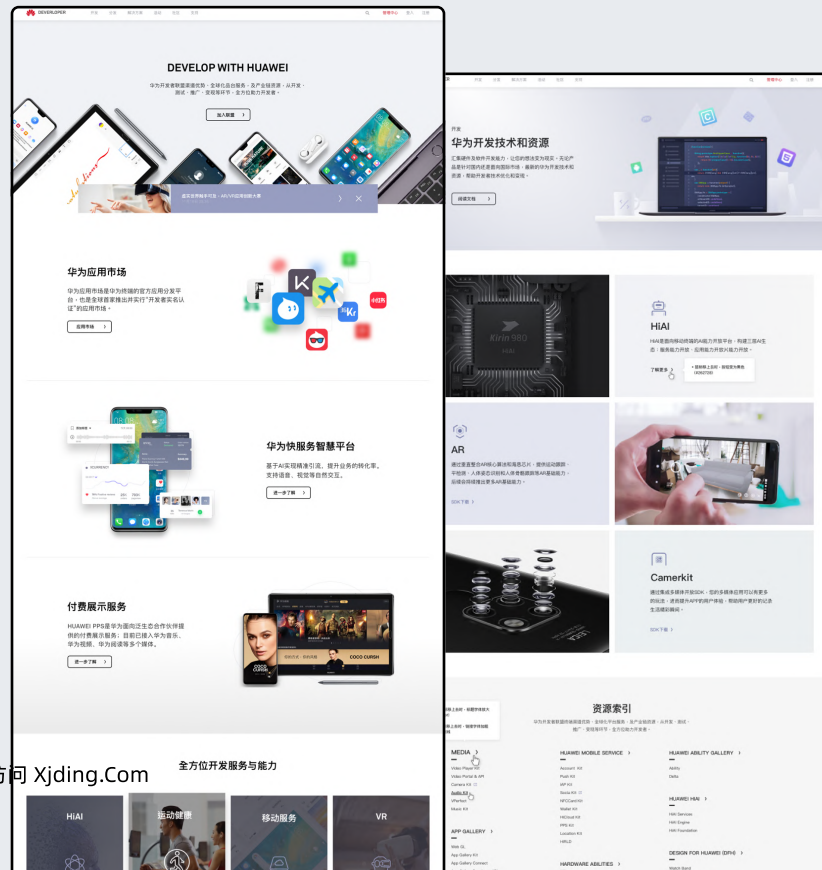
DEVELOPER

DEVELOP WITH HUAWEI

华为开发者联盟聚道优势，全球化合作服务，及产业链资源，从开发、测试、推广、变现等环节，全方位助力开发者

加入联盟

华为应用市场

华为应用市场是华为终端的官方应用分发平台，也是全球首家推出并实行"开发者实名认证"的应用市场。

应用市场

华为快服务智慧平台

基于AI实现精准引流，提升业务的转化率。支持语音、视觉等自然交互。

进一步了解

付费展示服务

HUAWEI PPS是华为面向泛生态合作伙伴提供的付费展示服务；目前已接入华为音乐、华为视频、华为阅读等多个媒体。

进一步了解

全方位开发服务与能力

HiAI

运动健康

移动服务

VR

访问 Xjding.Com

开发

华为开发技术和资源

HiAI

了解更多

AR

Camerkit

资源索引

MEDIA

HUAWEI MOBILE SERVICE

HUAWEI ABILITY GALLERY

HUAWEI HIAI

APP GALLERY

DESIGN FOR HUAWEI (DFH)

HARDWARE ABILITIES